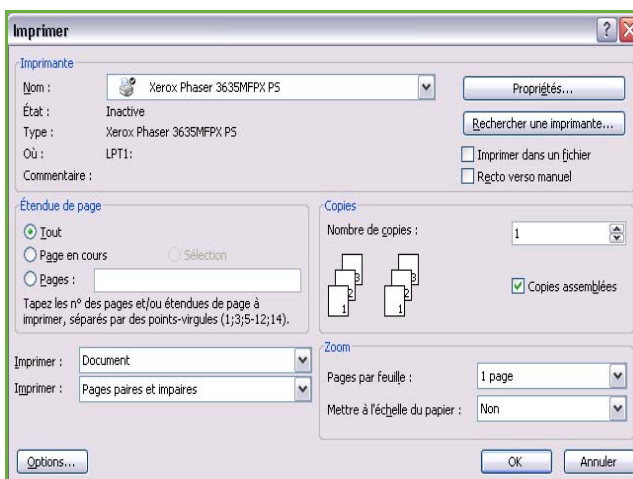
Imprimer

Imprimante

Nom : Xerox Phaser 3635MFPX PS

État : Inactive

Type : Xerox Phaser 3635MFPX PS

Où : LPT1:

Commentaire :

Propriétés...

Rechercher une imprimante...

Imprimer dans un fichier

Recto verso manuel

Étendue de page

Tout

Page en cours

Sélection

Pages :

Tapez les n° des pages et/ou étendues de page à imprimer, séparés par des points-virgules (1;3;5-12;14).

Copies

Nombre de copies : 1

3 2 1 3 2 1

Copies assemblées

Imprimer : Document

Imprimer : Pages paires et impaires

Zoom

Pages par feuille : 1 page

Mettre à l'échelle du papier : Non

Options...

OK

Annuler